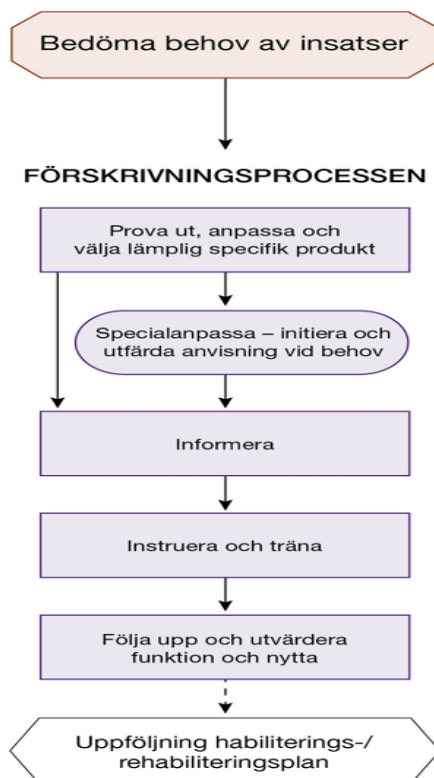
Bedöma behov av insatser

FÖRSKRIVNINGSPROCESSEN

Prova ut, anpassa och välja lämplig specifik produkt

Specialanpassa – initiera och utfärda anvisning vid behov

Informera

Instruera och träna

Följa upp och utvärdera funktion och nytta

Uppföljning habiliterings-/ rehabiliteringsplan